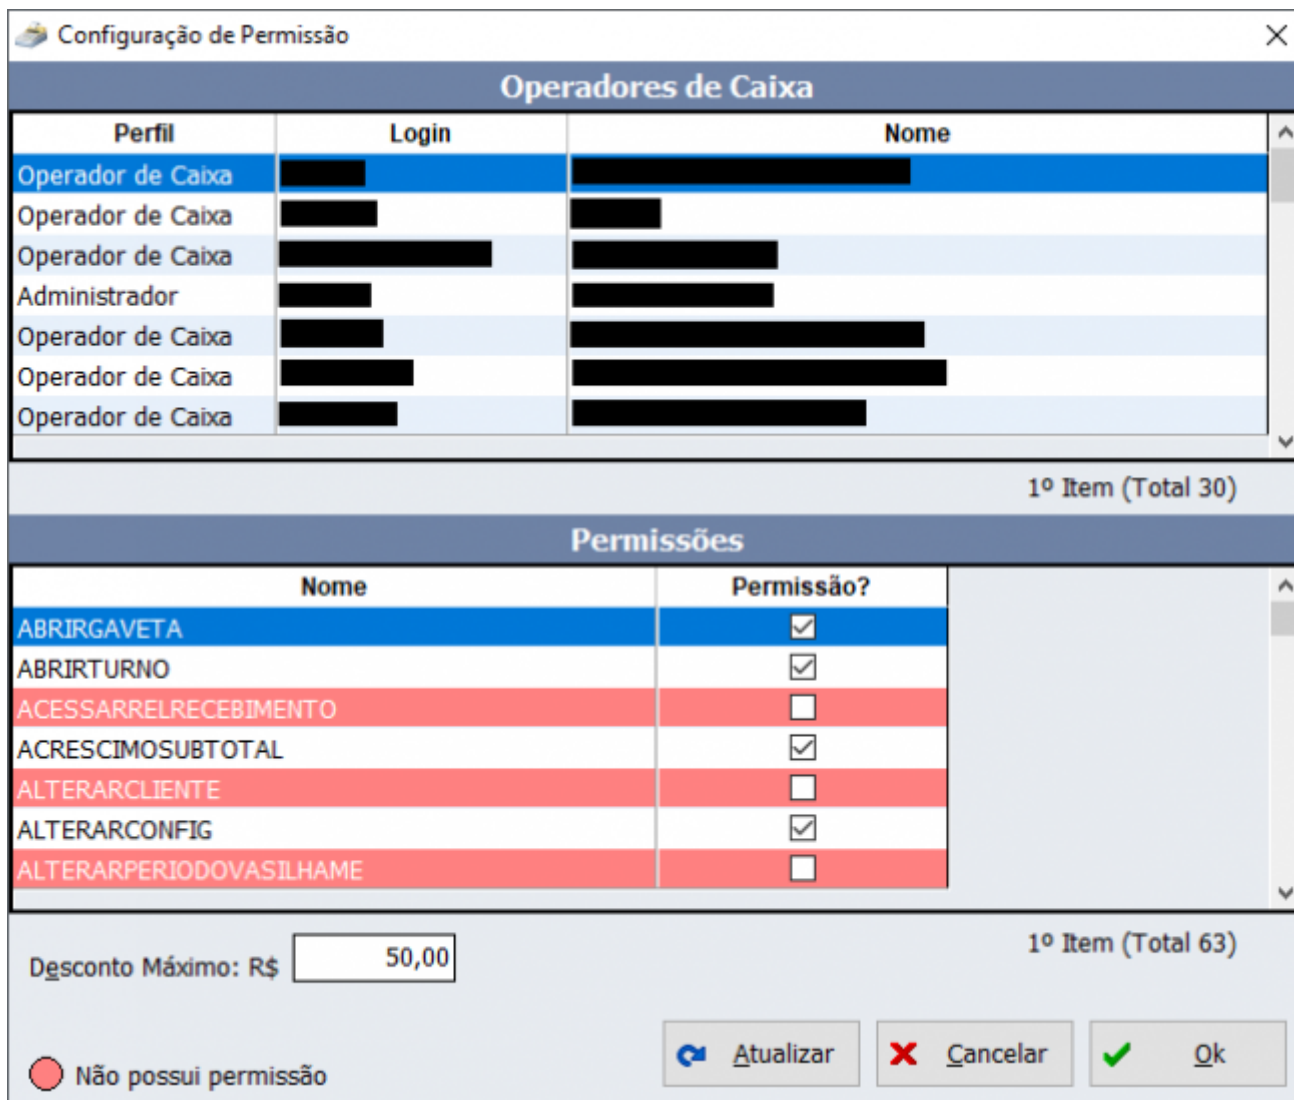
Configuração de Permissão

Operadores de Caixa

| Perfil | Login | Nome |
|---|---|---|
| Operador de Caixa | | |
| Operador de Caixa | | |
| Operador de Caixa | | |
| Administrador | | |
| Operador de Caixa | | |
| Operador de Caixa | | |
| Operador de Caixa | | |

1º Item (Total 30)

Permissões

| Nome | Permissão? |
|---|---|
| ABRIRGAVETA | ☑ |
| ABRIRTURNO | ☑ |
| ACESSARRELRECEBIMENTO | ☐ |
| ACRESCIMOSUBTOTAL | ☑ |
| ALTERARCLIENTE | ☐ |
| ALTERARCONFIG | ☑ |
| ALTERARPERIODOVASILHAME | ☐ |

1º Item (Total 63)

Desconto Máximo: R$ 50,00

Não possui permissão

Atualizar
Cancelar
Ok